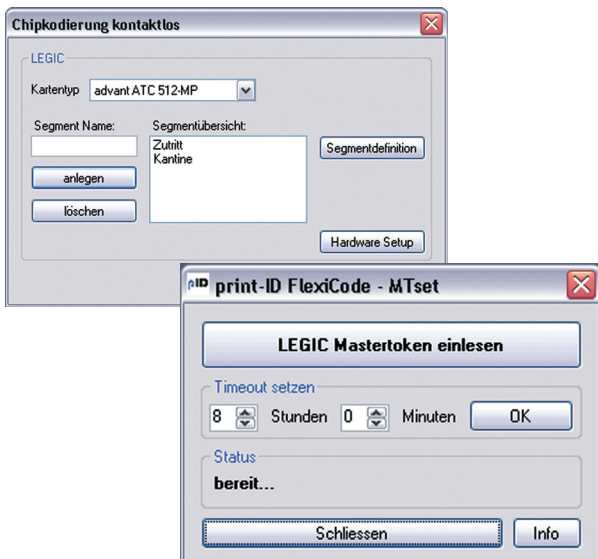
Chipkodierung kontaktlos

LEGIC

Kartentyp advant ATC 512-MP

Segment Name:

Segmentübersicht:

Zutritt
Kantine

Segmentdefinition

anlegen

löschen

Hardware Setup

pID print-ID FlexiCode - MTset

LEGIC Mastertoken einlesen

Timeout setzen

8 Stunden 0 Minuten OK

Status

bereit...

Schliessen

Info